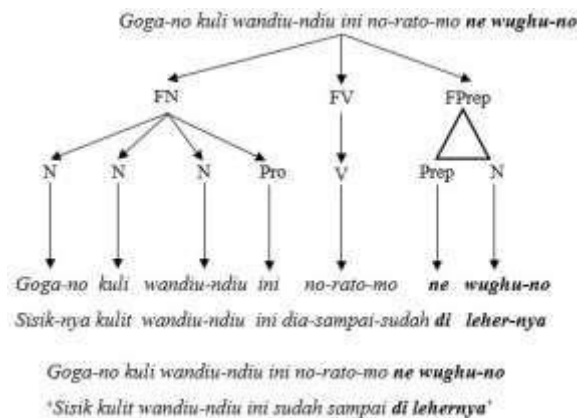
Goga-no kuli wandiu-ndiu ini no-rato-mo **ne wughu-no**

FN

FV

FPrep

N

N

N

Pro

V

Prep

N

Goga-no kuli wandiu-ndiu ini no-rato-mo **ne** **wughu-no**

Sisik-nya kulit wandiu-ndiu ini dia-sampai-sudah **di** **leher-nya**

Goga-no kuli wandiu-ndiu ini no-rato-mo **ne wughu-no**

'Sisik kulit wandiu-ndiu ini sudah sampai **di lehernya**'